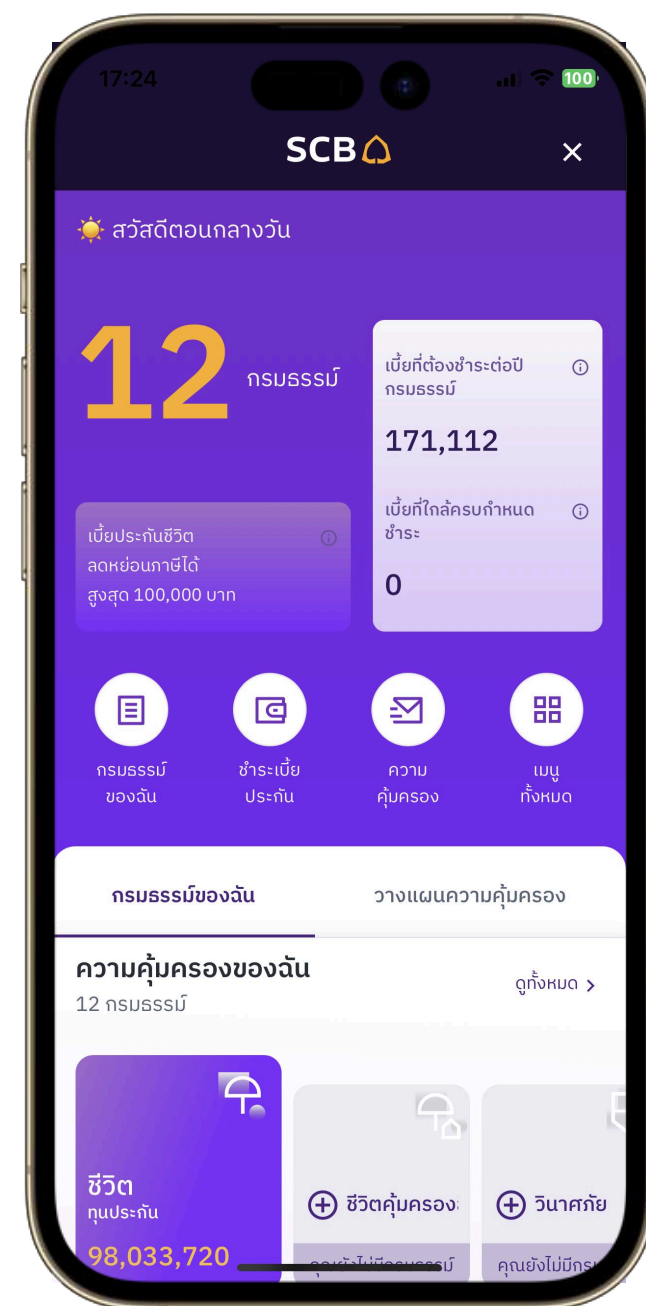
17:24

100

SCB

สวัสดีตอนกลางวัน

12 กรมธรรม์

เบี้ยที่ต้องชำระต่อปี กรมธรรม์

171,112

เบี้ยที่ใกล้ครบกำหนดชำระ

0

เบี้ยประกันชีวิต ลดหย่อนภาษีได้ สูงสุด 100,000 บาท

กรมธรรม์ ของฉัน

ชำระเบี้ย ประกัน

ความ คุ้มครอง

เมนู ทั้งหมด

กรมธรรม์ของฉัน

วางแผนความคุ้มครอง

ความคุ้มครองของฉัน

12 กรมธรรม์

ดูทั้งหมด >

ชีวิต

ทุนประกัน

98,033,720

ชีวิตคุ้มครอง

วินาศภัย

คุณยังไม่มีกรมธรรม์

คุณยังไม่มีกร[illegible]